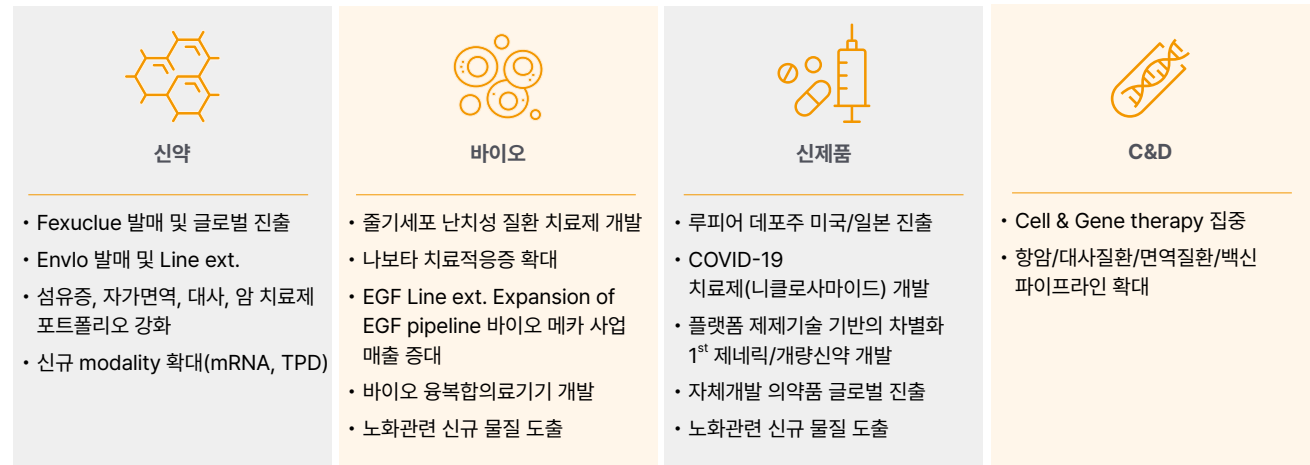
신약

• Fexuclue 발매 및 글로벌 진출
• Envlo 발매 및 Line ext.
• 섬유증, 자가면역, 대사, 암 치료제 포트폴리오 강화
• 신규 modality 확대(mRNA, TPD)

바이오

• 줄기세포 난치성 질환 치료제 개발
• 나보타 치료적응증 확대
• EGF Line ext. Expansion of EGF pipeline 바이오 메카 사업 매출 증대
• 바이오 융복합의료기기 개발
• 노화관련 신규 물질 도출

신제품

• 루피어 데포주 미국/일본 진출
• COVID-19 치료제(니클로사마이드) 개발
• 플랫폼 제제기술 기반의 차별화 $1^{st}$ 제네릭/개량신약 개발
• 자체개발 의약품 글로벌 진출
• 노화관련 신규 물질 도출

C&D

• Cell & Gene therapy 집중
• 항암/대사질환/면역질환/백신 파이프라인 확대